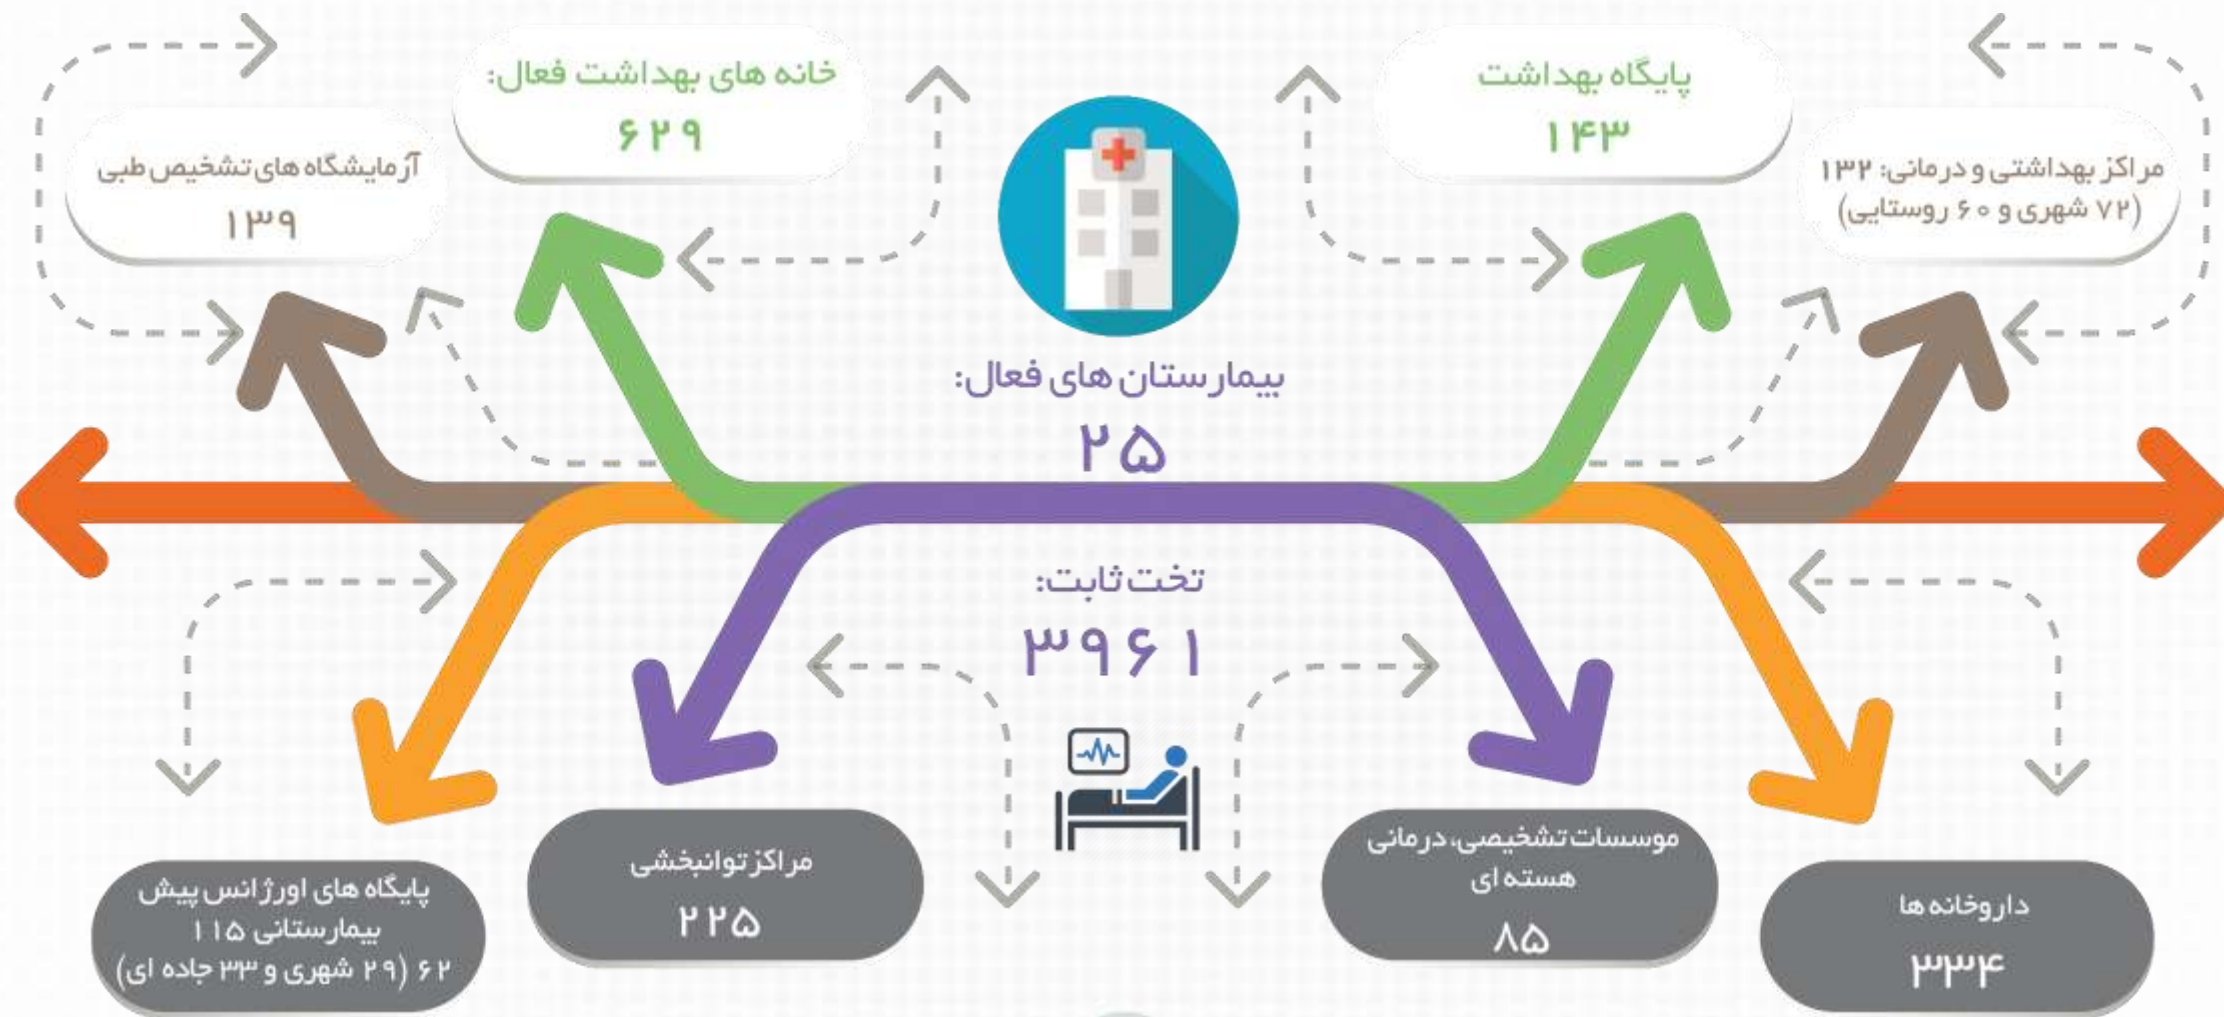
خانه های بهداشت فعال:
۶۲۹

پایگاه بهداشت
۱۴۳

آزمایشگاه های تشخیص طبی
۱۳۹

مراکز بهداشتی و درمانی: ۱۳۲
(۷۲ شهری و ۶۰ روستایی)

بیمارستان های فعال:
۲۵

تخت ثابت:
۳۹۶۱

پایگاه های اورژانس پیش بیمارستانی ۱۱۵
۶۲ (۲۹ شهری و ۳۳ جاده ای)

مراکز توانبخشی
۲۲۵

موسسات تشخیصی، درمانی هسته ای
۸۵

داروخانه ها
۳۳۴